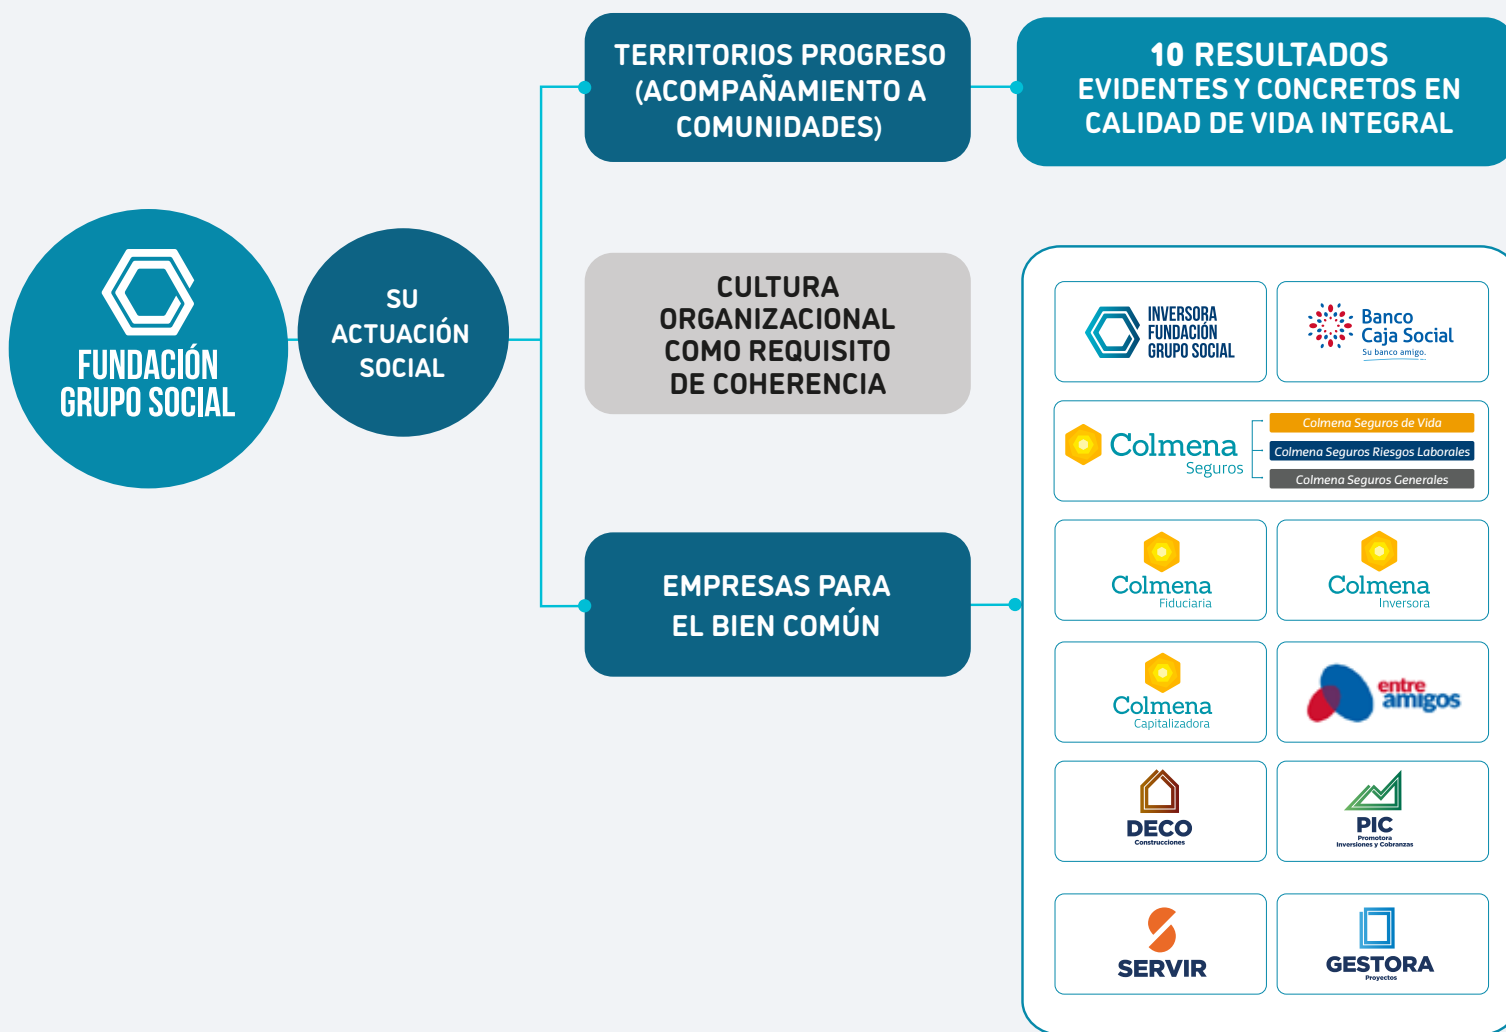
FUNDACIÓN GRUPO SOCIAL

SU ACTUACIÓN SOCIAL

TERRITORIOS PROGRESO (ACOMPAÑAMIENTO A COMUNIDADES)

10 RESULTADOS EVIDENTES Y CONCRETOS EN CALIDAD DE VIDA INTEGRAL

CULTURA ORGANIZACIONAL COMO REQUISITO DE COHERENCIA

EMPRESAS PARA EL BIEN COMÚN

INVERSORA FUNDACIÓN GRUPO SOCIAL

Banco Caja Social
Su banco amigo.

Colmena Seguros
Colmena Seguros de Vida
Colmena Seguros Riesgos Laborales
Colmena Seguros Generales

Colmena Fiduciaria

Colmena Inversora

Colmena Capitalizadora

entre amigos

DECO Construcciones

PIC Promotora Inversiones y Cobranzas

SERVIR

GESTORA Proyectos